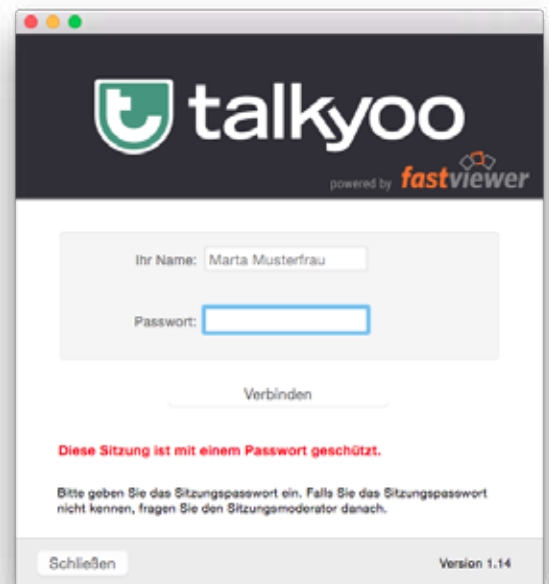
talkyoo
powered by fastviewer

Ihr Name: Marta Musterfrau

Passwort:

Verbinden

Diese Sitzung ist mit einem Passwort geschützt.

Bitte geben Sie das Sitzungspasswort ein. Falls Sie das Sitzungspasswort nicht kennen, fragen Sie den Sitzungsmoderator danach.

Schließen

Version 1.14